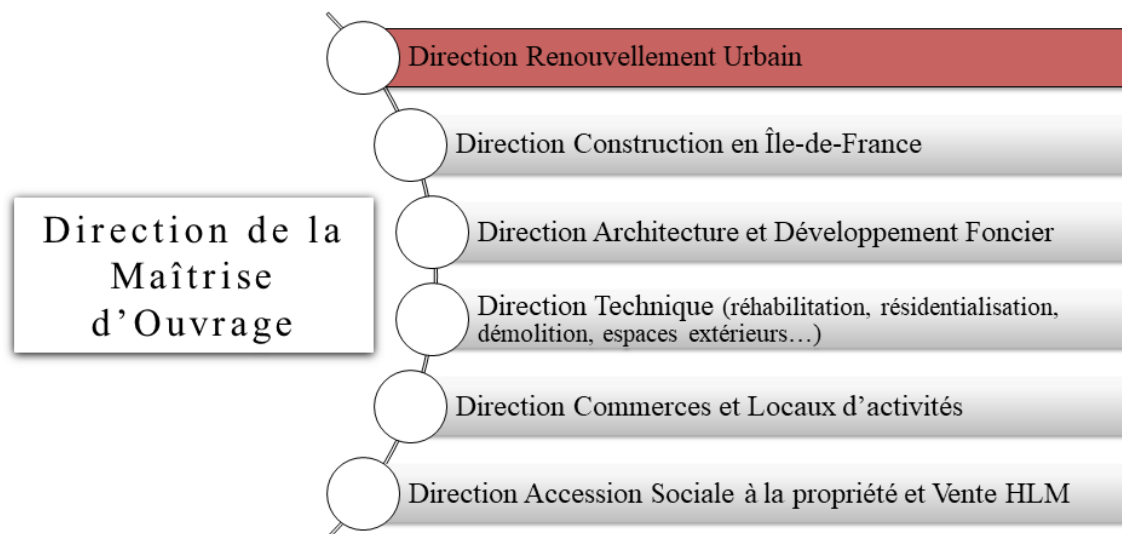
Direction de la Maîtrise d’Ouvrage

Direction Renouvellement Urbain

Direction Construction en Île-de-France

Direction Architecture et Développement Foncier

Direction Technique (réhabilitation, résidentialisation, démolition, espaces extérieurs…)

Direction Commerces et Locaux d’activités

Direction Accession Sociale à la propriété et Vente HLM